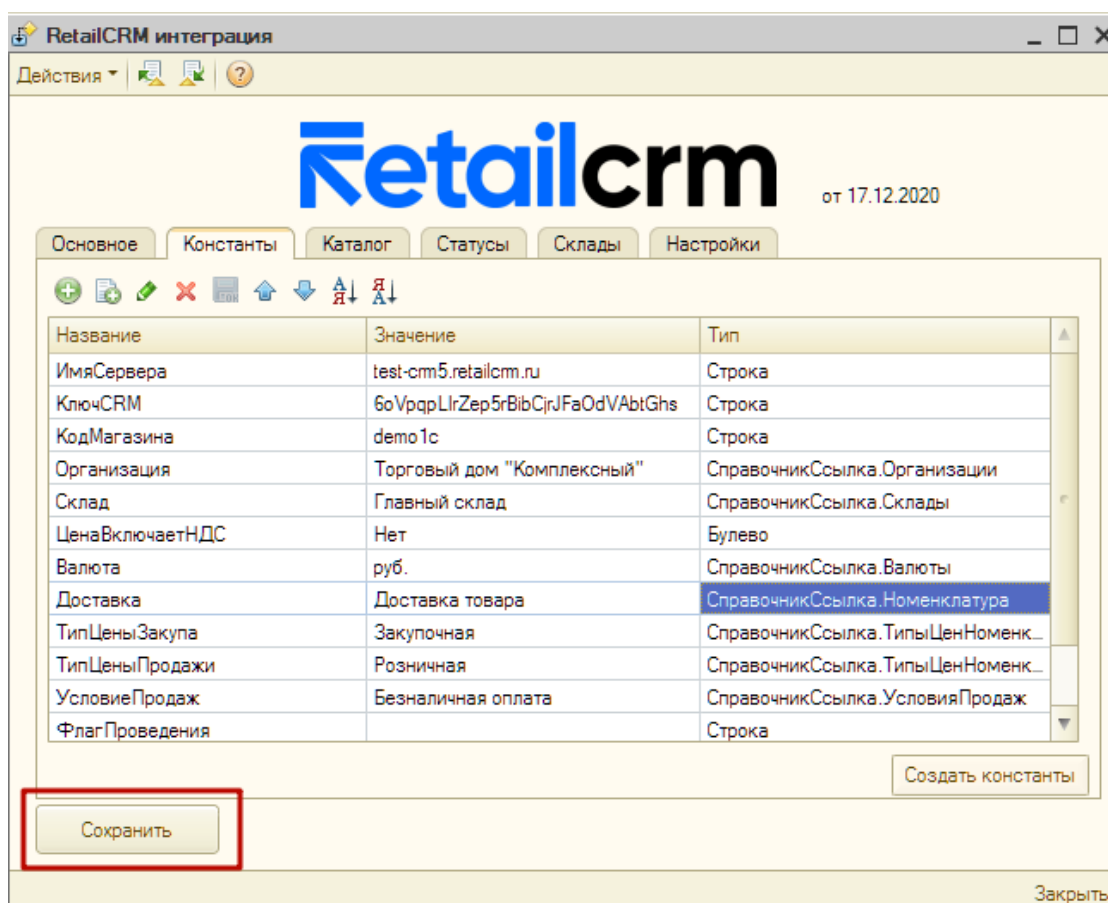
RetailCRM интеграция

Действия

Retailcrm

от 17.12.2020

Основное | Константы | Каталог | Статусы | Склады | Настройки

| Название | Значение | Тип |
|---|---|---|
| ИмяСервера | test-crm5.retailcrm.ru | Строка |
| КлючCRM | 6oVpqpLlrZep5rBibCjrJFaOdVAbtGhs | Строка |
| КодМагазина | demo1c | Строка |
| Организация | Торговый дом "Комплексный" | СправочникСсылка.Организации |
| Склад | Главный склад | СправочникСсылка.Склады |
| ЦенаВключаетНДС | Нет | Булево |
| Валюта | руб. | СправочникСсылка.Валюты |
| Доставка | Доставка товара | СправочникСсылка.Номенклатура |
| ТипЦеныЗакупа | Закупочная | СправочникСсылка.ТипыЦенНоменк... |
| ТипЦеныПродажи | Розничная | СправочникСсылка.ТипыЦенНоменк... |
| УсловиеПродаж | Безналичная оплата | СправочникСсылка.УсловияПродаж |
| ФлагПроведения | | Строка |

Создать константы

Сохранить

Закрыть